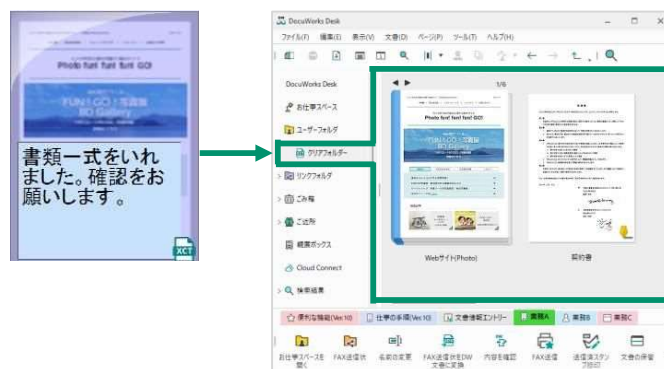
Photo fun! fun! fun! GO!

FUN!GO!写真館
RD Gallery

書類一式をいれました。確認をお願いします。

XCT

DocuWorks Desk

ファイル(F) 編集(E) 表示(V) 文書(D) ページ(P) ツール(T) ヘルプ(H)

DocuWorks Desk

お仕事スペース

ユーザーフォルダ

クリアフォルダー

リンクフォルダ

ごみ箱

ご近所

親展ボックス

Cloud Connect

検索結果

1/6

Photo fun! fun! fun! GO!

FUN!GO!写真館
RD Gallery

Webサイト(Photo)

契約書

便利な機能(Ver.10)

仕事の手順(Ver.10)

文書情報エントリー

業務A

業務B

業務C

お仕事スペースを開く

FAX送信状

名前の変更

FAX送信状をDW文書に変換

内容を確認

FAX送信

送信済スタンプ添付

文書の保管